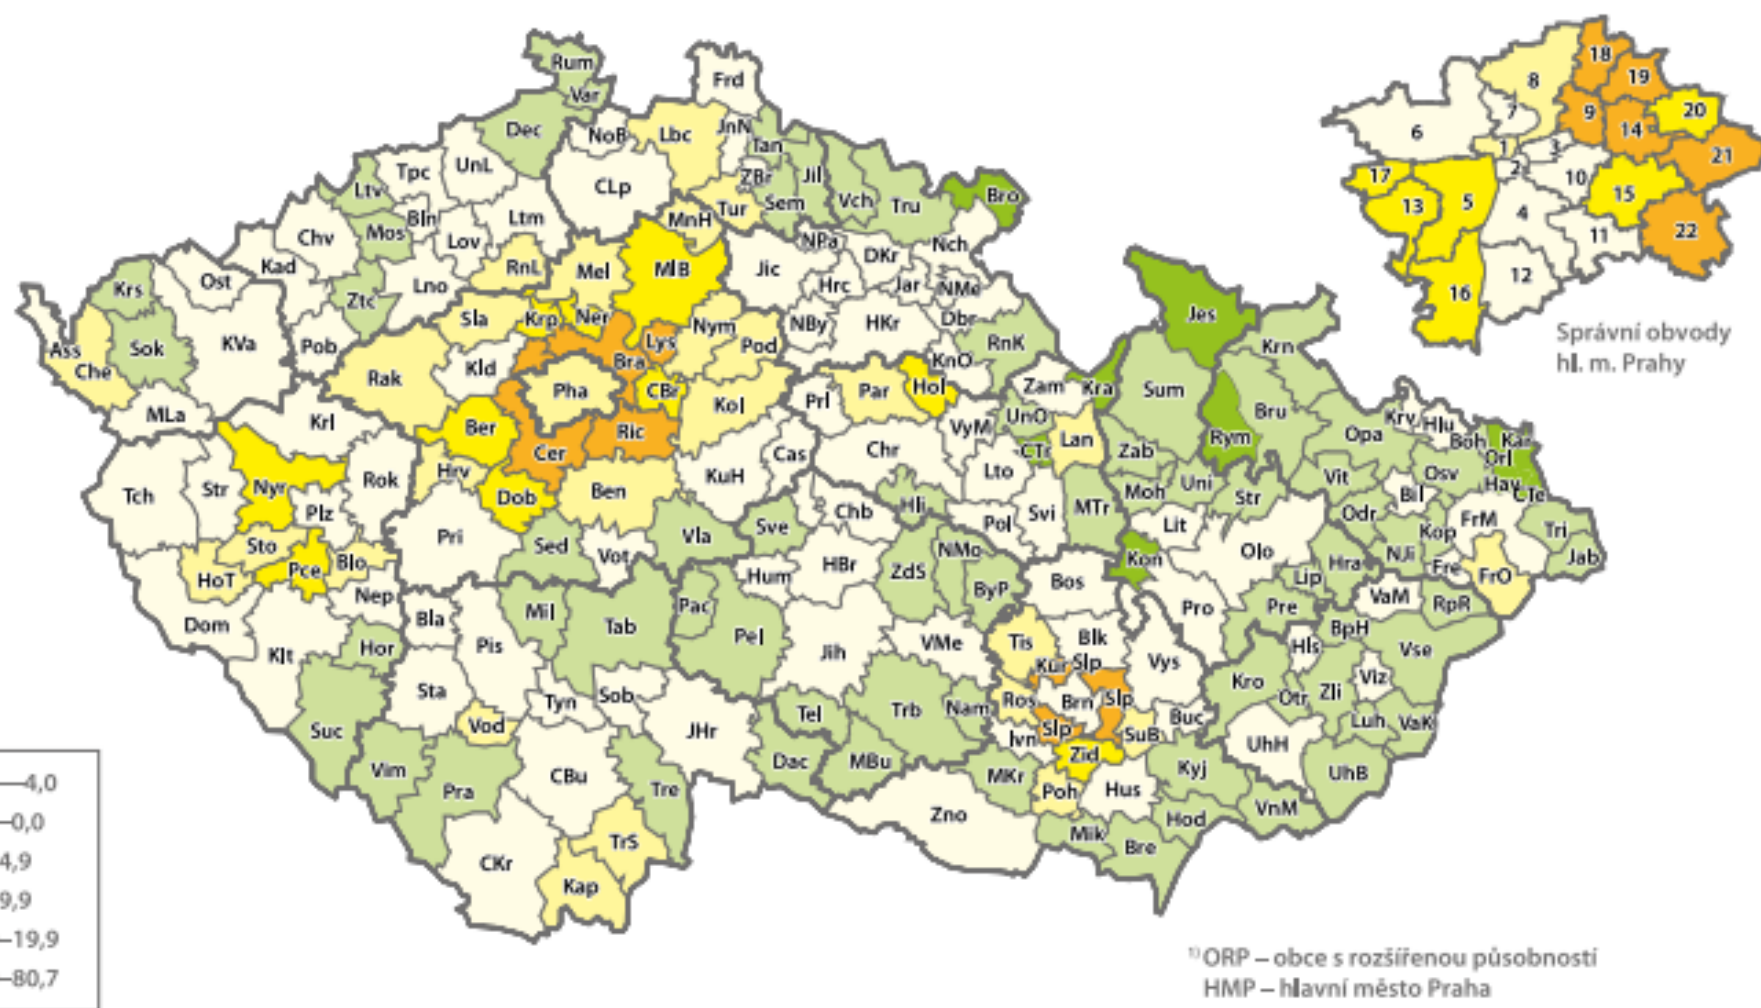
Rum
Var
Frd
Dec
NoB
Lbc
JnN
Tan
Tpc
UnL
CLp
ŽBr
Jil
Ltv
Sem
Vch
Tru
Bro
Chv
Bln
Mos
Ltm
Tur
MnH
Lov
Kad
RnL
Mel
MlB
Jic
NPa
DKr
Nch
Krs
Ost
Ztc
Lno
Hrc
Jar
NMe
Sla
Krp
Ner
Nym
NBy
HKr
Dbr
Jes
Sok
KVa
Pob
Lys
Pod
KnO
RnK
Krn
Ass
Che
Rak
Kld
Bra
Par
Hol
Zam
Kra
Sum
Pha
CBr
Kol
Prl
MLa
Krl
Ber
Ric
Chr
VyM
UnO
Bru
Opa
Krv
Hlu
Boh
Kar
Orl
Rym
Lan
Zab
Cer
CTr
Hrv
Tch
Str
Nyr
Rok
KuH
Cas
Lto
Vit
Osv
Hav
CTe
Moh
Uni
Str
Dob
Ben
Hli
Bil
Plz
Chb
MTr
Odr
FrM
Tri
Pri
Svi
Pol
Lit
Sve
Vla
Sed
Kop
Sto
Kon
NJi
Jab
Olo
Blo
Vot
NMo
Hra
Fre
HoT
Pce
Hum
HBr
ZdS
Bos
Lip
VaM
FrO
RpR
ByP
Nep
Dom
Mil
Pac
Pro
Pre
Bla
Tab
Pel
BpH
Klt
Tis
Blk
Pis
Hor
Jih
VMe
Hls
Vse
Kur
Slp
Vys
Sta
Sob
Slp
Kro
Viz
Tyn
Ros
Brn
Otr
Zli
Vod
JHr
Tel
Trb
Nam
Buc
Suc
Slp
SuB
Luh
VaK
Ivn
UhH
Vim
CBu
Dac
MBu
Zid
MKr
Kyj
UhB
Pra
Tre
Hus
Poh
Zno
VnM
Hod
Mik
Bre
TrS
CKr
Kap
8
18
19
6
7
9
14
20
1
2
3
21
17
10
13
5
15
4
11
22
12
16
Správní obvody hl. m. Prahy
–4,0
–0,0
4,9
9,9
–19,9
–80,7
¹⁾ORP – obce s rozšířenou působností
HMP – hlavní město Praha